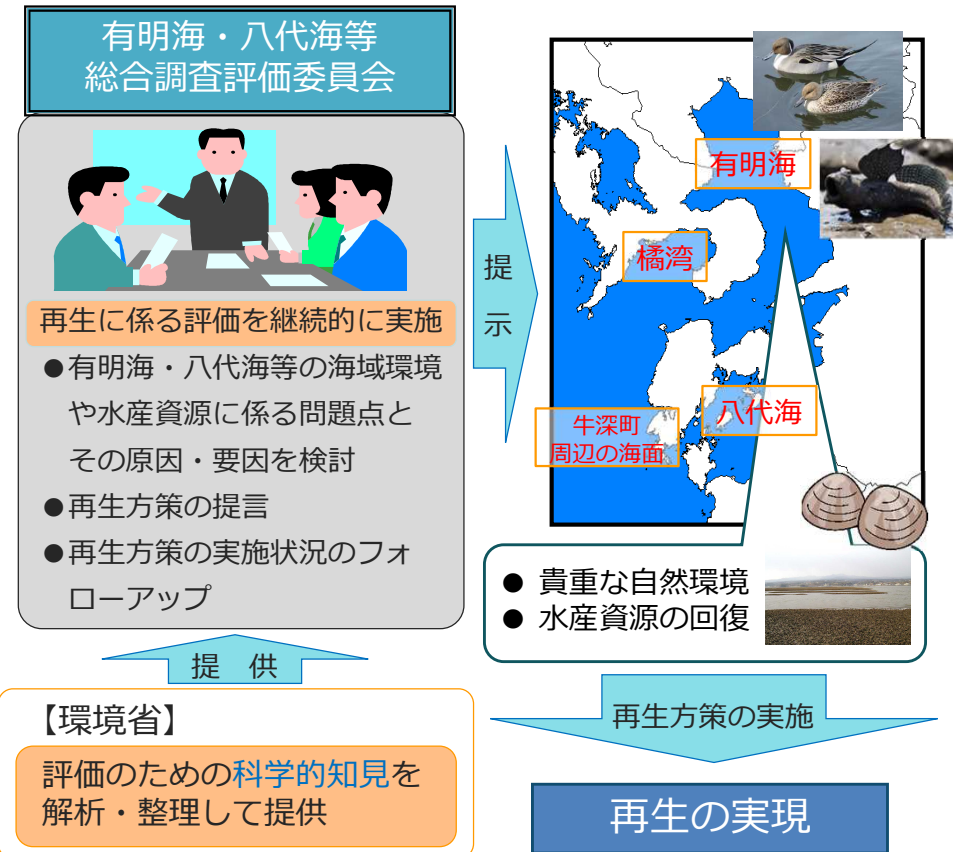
有明海・八代海等
総合調査評価委員会

再生に係る評価を継続的に実施

●有明海・八代海等の海域環境や水産資源に係る問題点とその原因・要因を検討

●再生方策の提言

●再生方策の実施状況のフォローアップ

提示

有明海

橘湾

八代海

牛深町
周辺の海面

● 貴重な自然環境
● 水産資源の回復

提　供

【環境省】

評価のための科学的知見を解析・整理して提供

再生方策の実施

再生の実現